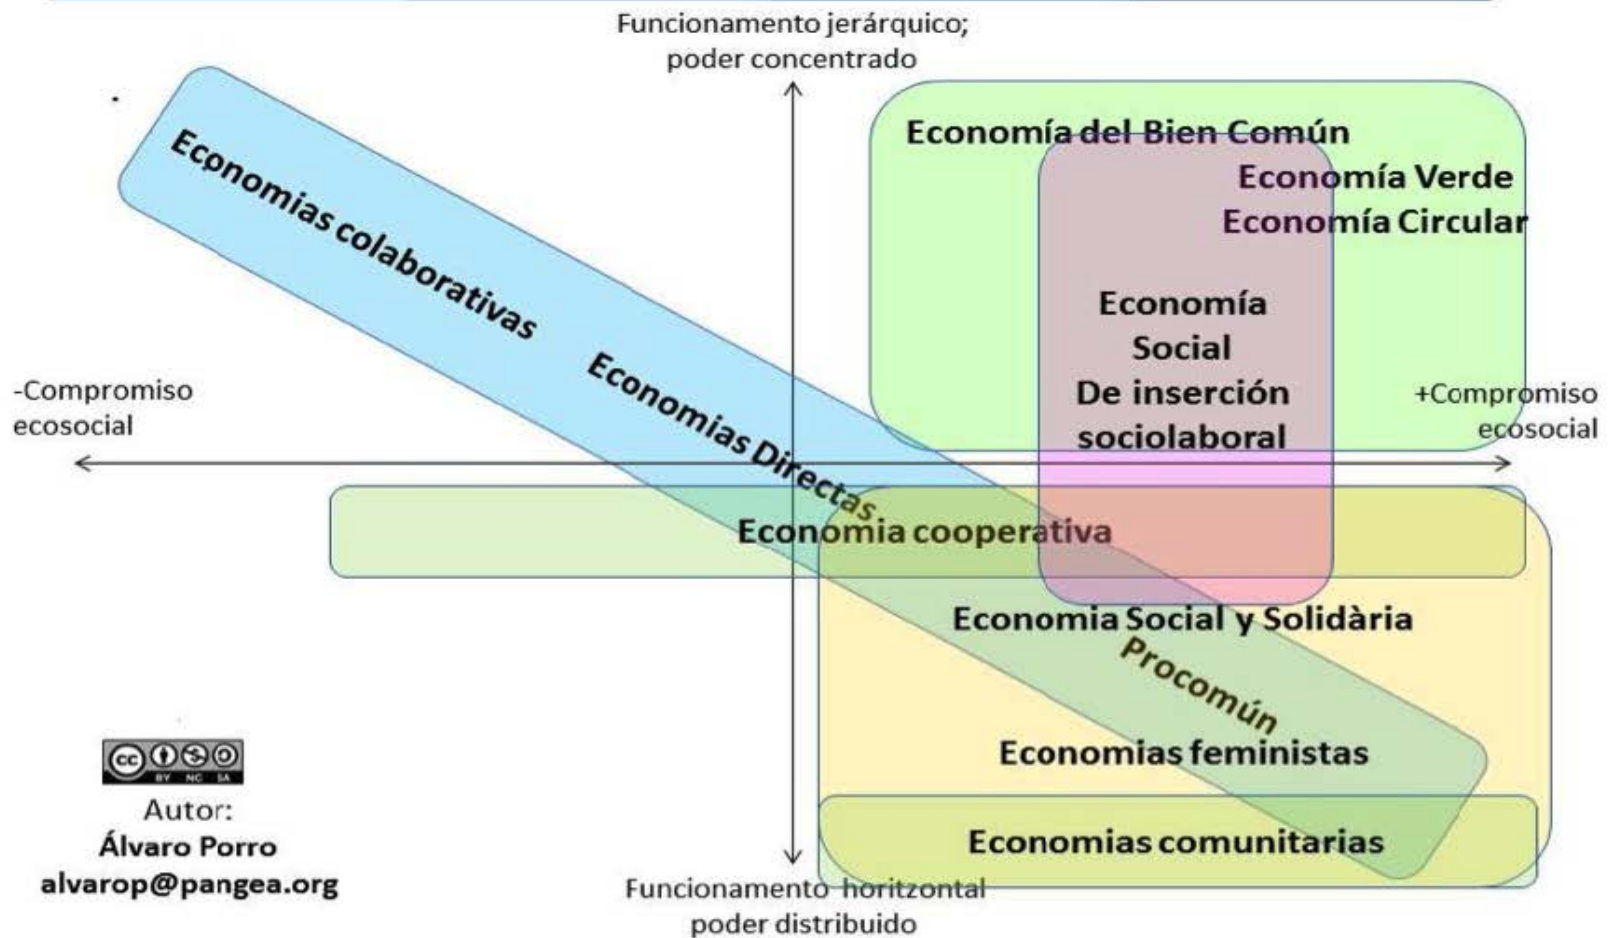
Funcionamento jerárquico; poder concentrado

Economias colaborativas

Economías Directas

Economía del Bien Común

Economía Verde

Economía Circular

Economía Social De inserción sociolaboral

-Compromiso ecosocial

+Compromiso ecosocial

Economia cooperativa

Economia Social y Solidària

Procomún

Economias feministas

Economias comunitarias

BY NC SA

Autor:
Álvaro Porro
alvarop@pangea.org

Funcionamento horitzontal poder distribuido